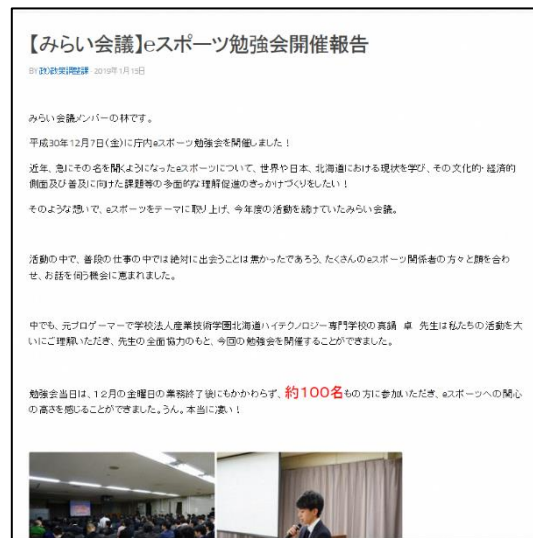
【みらい会議】eスポーツ勉強会開催報告

BY 政策企画課 · 2019年1月15日

みらい会議メンバーの林です。

平成30年12月7日(金)に庁内eスポーツ勉強会を開催しました！

近年、急にその名を聞くようになったeスポーツについて、世界や日本、北海道における現状を学び、その文化的・経済的側面及び普及に向けた課題等の多面的な理解促進のきっかけづくりをしたい！

そのような想いで、eスポーツをテーマに取り上げ、今年度の活動を続けていたみらい会議。

活動の中で、普段の仕事の中では絶対に出会うことは無かったであろう、たくさんのeスポーツ関係者の方々と顔を合わせ、お話を伺う機会に恵まれました。

中でも、元プロゲーマーで学校法人産業技術学園北海道ハイテクノロジー専門学校の真鍋 卓 先生は私たちの活動を大いにご理解いただき、先生の全面協力のもと、今回の勉強会を開催することができました。

勉強会当日は、12月の金曜日の業務終了後にもかかわらず、約100名もの方に参加いただき、eスポーツへの関心の高さを感じることができました。うん。本当に凄い！